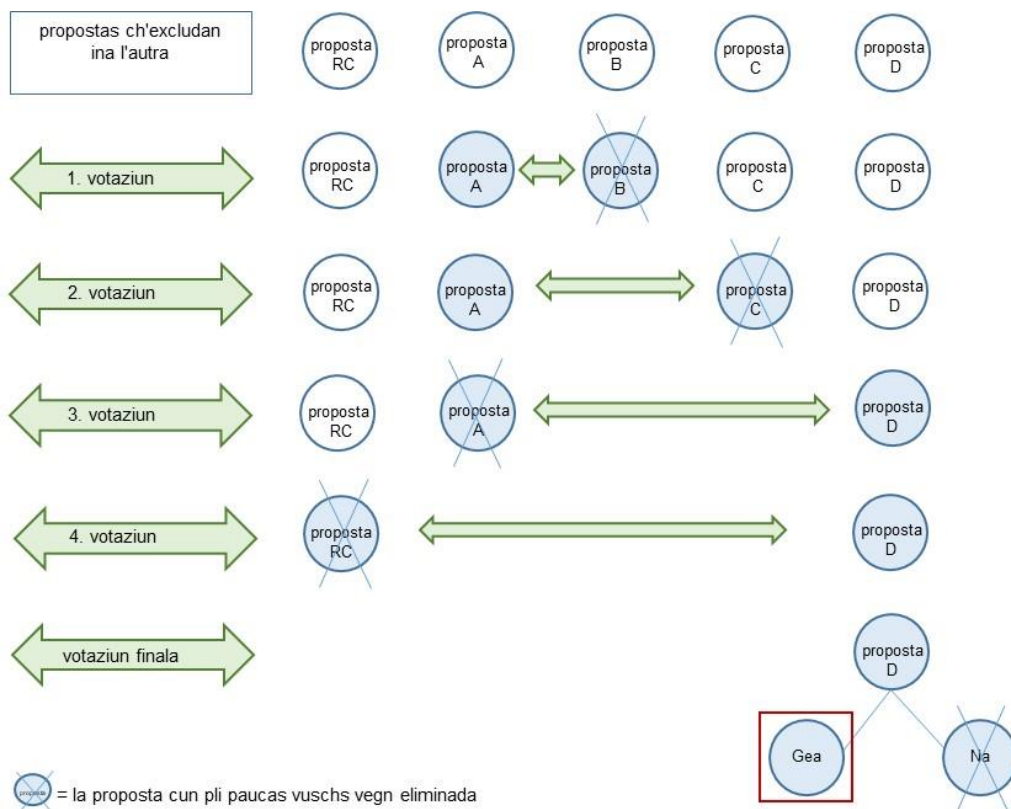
propostas ch'excludan ina l'autra

proposta RC
proposta A
proposta B
proposta C
proposta D

1. votaziun
proposta RC
proposta A
proposta B
proposta C
proposta D

2. votaziun
proposta RC
proposta A
proposta C
proposta D

3. votaziun
proposta RC
proposta A
proposta D

4. votaziun
proposta RC
proposta D

votaziun finala
proposta D

Gea
Na

proposta = la proposta cun pli paucas vuschs vegn eliminada